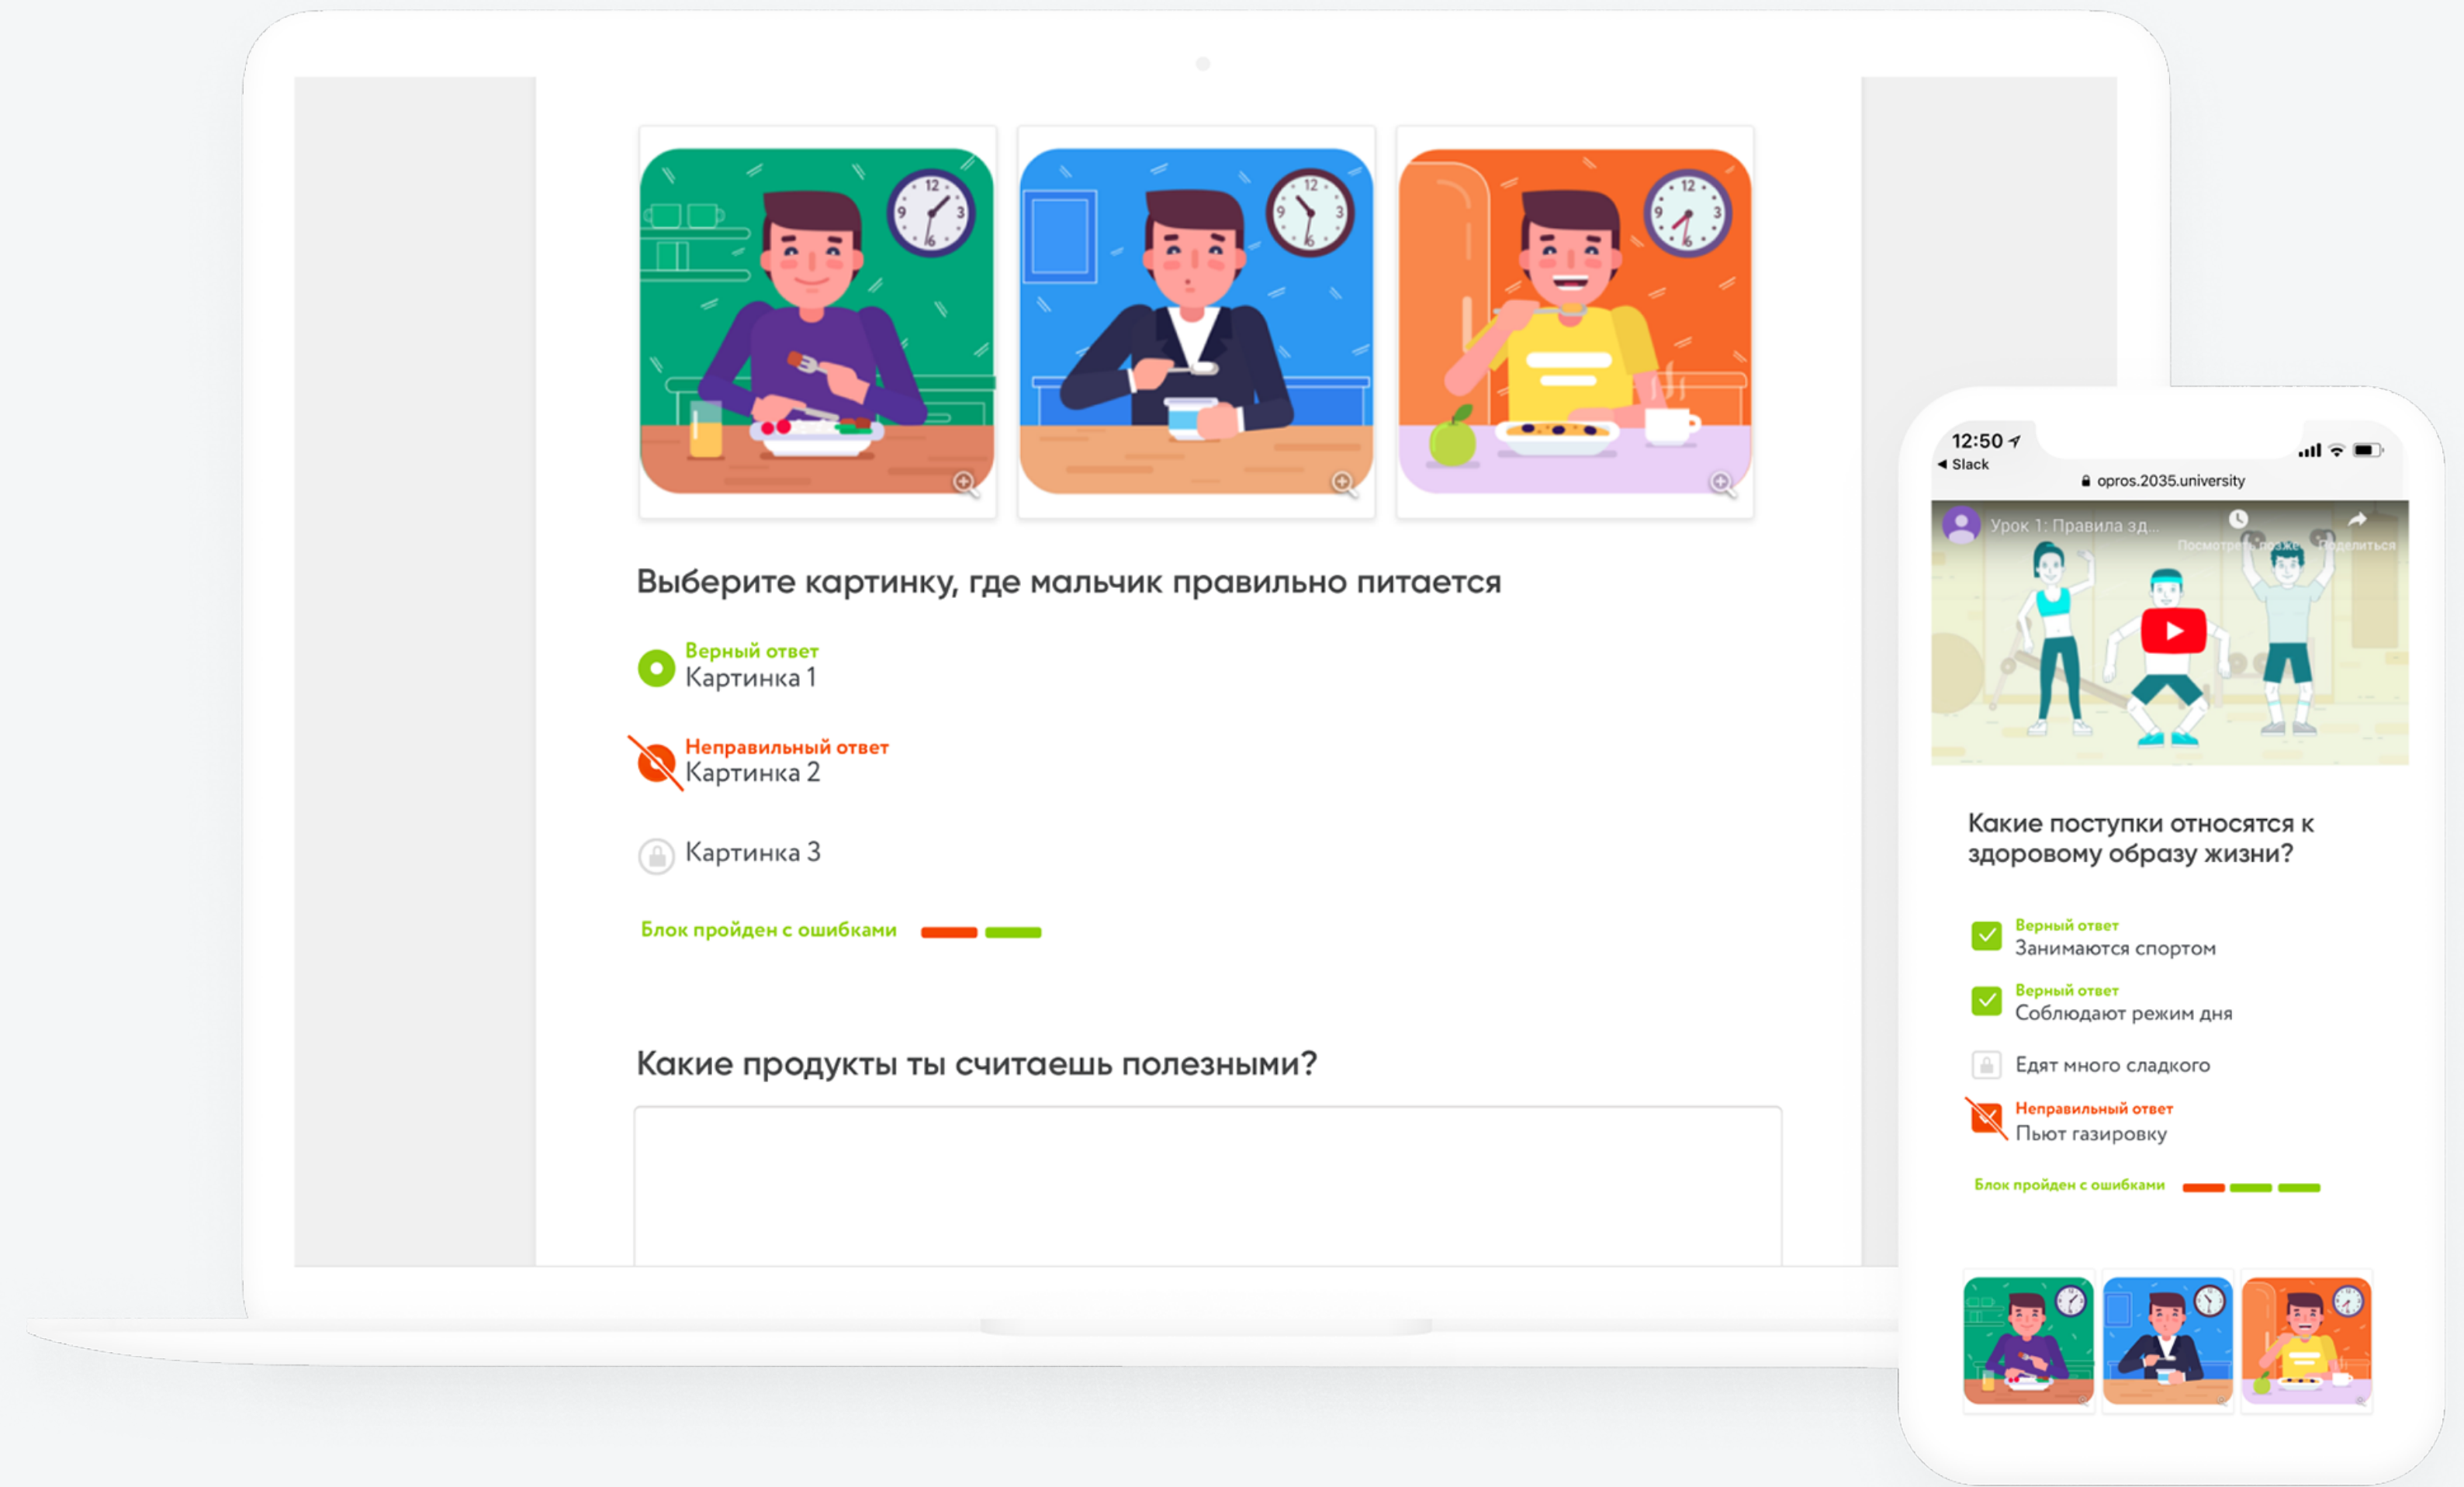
Выберите картинку, где мальчик правильно питается

Верный ответ
Картинка 1

Неправильный ответ
Картинка 2

Картинка 3

Блок пройден с ошибками

Какие продукты ты считаешь полезными?

12:50
◂ Slack
opros.2035.university

Урок 1: Правила зд...

Посмотреть позже Поделиться

Какие поступки относятся к здоровому образу жизни?

Верный ответ
Занимаются спортом

Верный ответ
Соблюдают режим дня

Едят много сладкого

Неправильный ответ
Пьют газировку

Блок пройден с ошибками